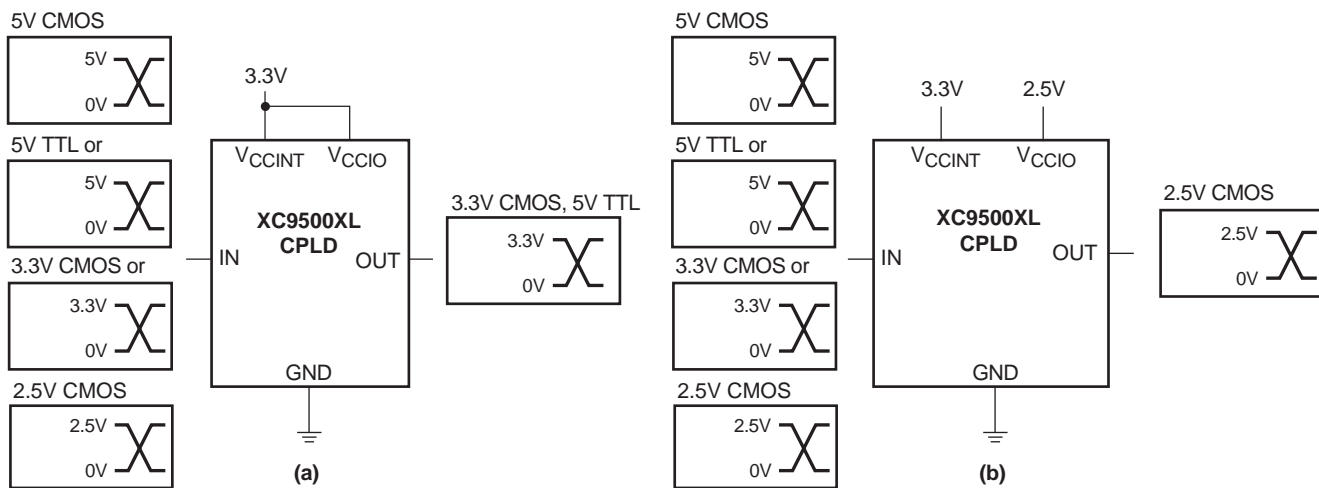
5V CMOS
5V
0V

5V TTL or
5V
0V

3.3V CMOS or
3.3V
0V

2.5V CMOS
2.5V
0V

3.3V
$V_{CCINT}$ $V_{CCIO}$
XC9500XL
CPLD
IN
OUT
GND

3.3V CMOS, 5V TTL
3.3V
0V

(a)

5V CMOS
5V
0V

5V TTL or
5V
0V

3.3V CMOS or
3.3V
0V

2.5V CMOS
2.5V
0V

3.3V 2.5V
$V_{CCINT}$ $V_{CCIO}$
XC9500XL
CPLD
IN
OUT
GND

2.5V CMOS
2.5V
0V

(b)